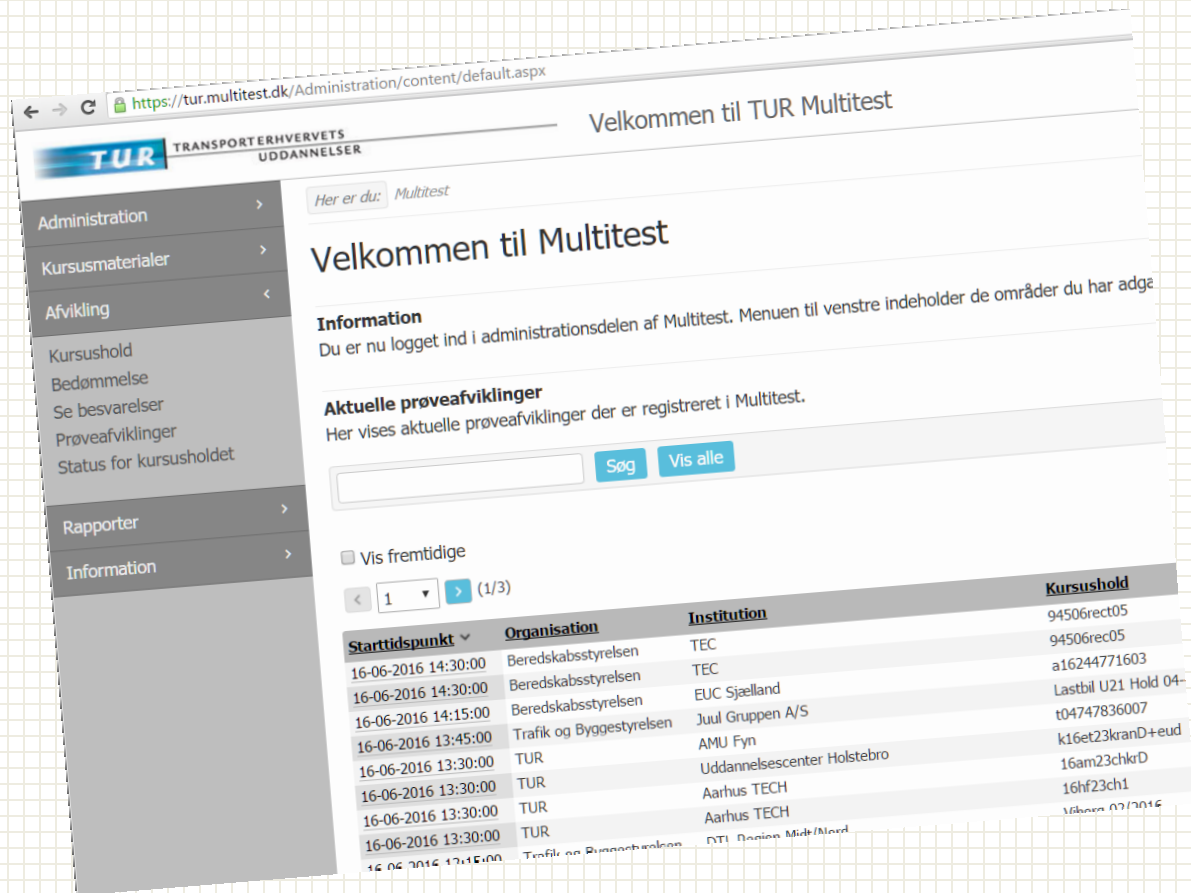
https://tur.multitest.dk/Administration/content/default.aspx

TUR TRANSPORTERHVERVETS UDDANNELSER

Velkommen til TUR Multitest

Administration
Kursusmaterialer
Afvikling
Kursushold
Bedømmelse
Se besvarelser
Prøveafviklinger
Status for kursusholdet
Rapporter
Information

Her er du: Multitest

Velkommen til Multitest

Information
Du er nu logget ind i administrationsdelen af Multitest. Menuen til venstre indeholder de områder du har adga

Aktuelle prøveafviklinger
Her vises aktuelle prøveafviklinger der er registreret i Multitest.

Søg Vis alle

Vis fremtidige

1 (1/3)

| Starttidspunkt | Organisation | Institution | Kursushold |
|---|---|---|---|
| 16-06-2016 14:30:00 | Beredskabsstyrelsen | TEC | 94506rect05 |
| 16-06-2016 14:30:00 | Beredskabsstyrelsen | TEC | 94506rec05 |
| 16-06-2016 14:15:00 | Beredskabsstyrelsen | EUC Sjælland | a16244771603 |
| 16-06-2016 13:45:00 | Trafik og Byggestyrelsen | Juul Gruppen A/S | Lastbil U21 Hold 04- |
| 16-06-2016 13:30:00 | TUR | AMU Fyn | t04747836007 |
| 16-06-2016 13:30:00 | TUR | Uddannelsescenter Holstebro | k16et23kranD+eud |
| 16-06-2016 13:30:00 | TUR | Aarhus TECH | 16am23chkrD |
| 16-06-2016 13:30:00 | TUR | Aarhus TECH | 16hf23ch1 |
| 16-06-2016 12:15:00 | Trafik og Byggestyrelsen | DTL Region Midt/Nord | Viborg 02/2016 |